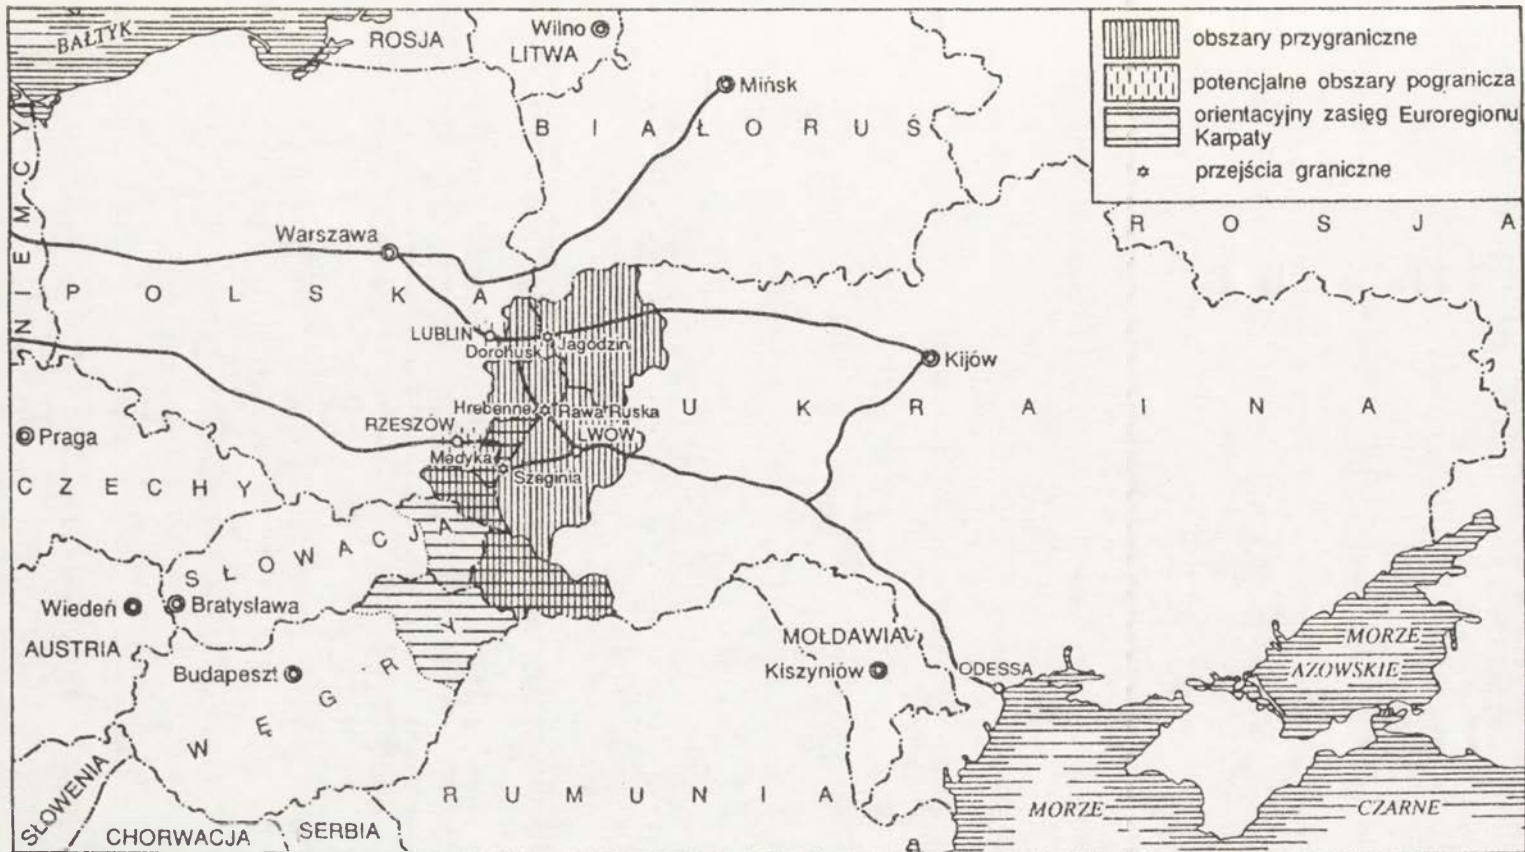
obszary przygraniczne
potencjalne obszary pogranicza
orientacyjny zasięg Euroregionu Karpaty
przejścia graniczne

BAŁTYK
ROSJA
Wilno
LITWA
Mińsk
B I A Ł O R U Ś
NIEMCY
Warszawa
P O L S K A
LUBLIN
Dorohusk
Jagodzin
R O S J A
Kijów
Hrebenne
Rawa Ruska
RZESZÓW
LWÓW
U K R A I N A
Praga
Medyka
Szeginia
C Z E C H Y
S Ł O W A C J A
Wiedeń
Bratysława
AUSTRIA
Budapeszt
W Ę G R Y
MOŁDAWIA
Kiszyniów
ODESSA
MORZE AZOWSKIE
SŁOWENIA
CHORWACJA
SERBIA
R U M U N I A
MORZE
CZARNE